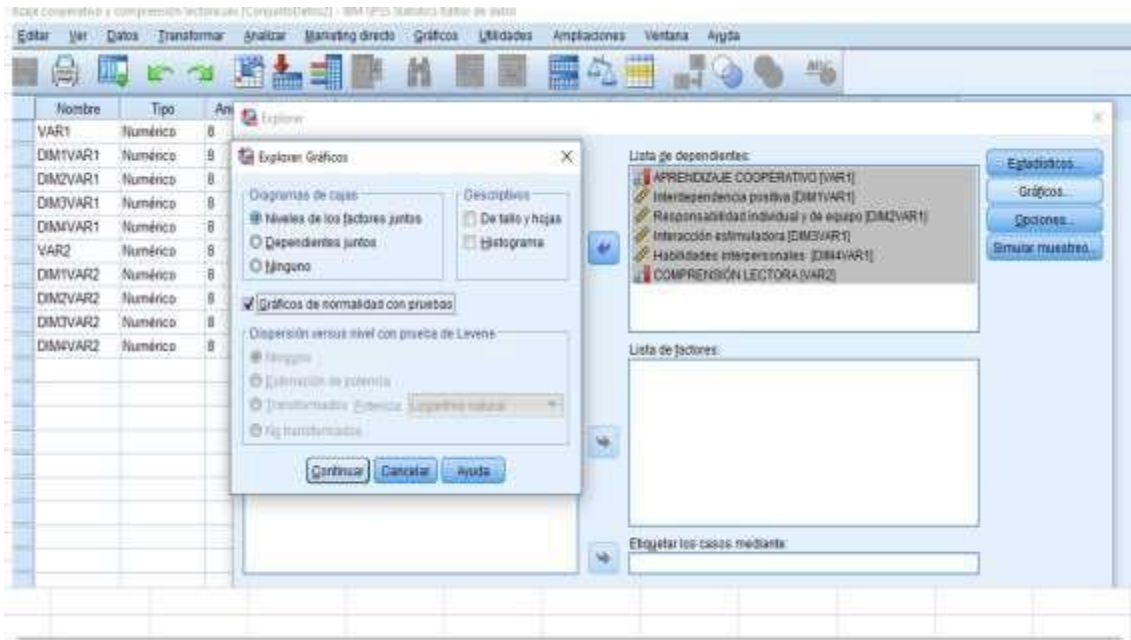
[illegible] cooperativo y comprensión lectora.sav [ConjuntoDatos2] - IBM SPSS Statistics Editor de datos

Editar Ver Datos Transformar Analizar Marketing directo Gráficos Utilidades Ampliaciones Ventana Ayuda

| Nombre | Tipo | An |
|---|---|---|
| VAR1 | Numérico | 8 |
| DIM1VAR1 | Numérico | 8 |
| DIM2VAR1 | Numérico | 8 |
| DIM3VAR1 | Numérico | 8 |
| DIM4VAR1 | Numérico | 8 |
| VAR2 | Numérico | 8 |
| DIM1VAR2 | Numérico | 8 |
| DIM2VAR2 | Numérico | 8 |
| DIM3VAR2 | Numérico | 8 |
| DIM4VAR2 | Numérico | 8 |

Explorar

Explorar: Gráficos

Diagramas de cajas
Niveles de los factores juntos
Dependientes juntos
Ninguno

Descriptivos
De tallo y hojas
Histograma

Gráficos de normalidad con pruebas

Dispersión versus nivel con prueba de Levene
Ninguno
Estimación de potencia
Transformados Potencia: Logaritmo natural
No transformados

Continuar Cancelar Ayuda

Lista de dependientes:
APRENDIZAJE COOPERATIVO [VAR1]
Interdependencia positiva [DIM1VAR1]
Responsabilidad individual y de equipo [DIM2VAR1]
Interacción estimuladora [DIM3VAR1]
Habilidades interpersonales [DIM4VAR1]
COMPRENSIÓN LECTORA [VAR2]

Lista de factores:

Etiquetar los casos mediante:

Estadísticos...
Gráficos...
Opciones...
Simular muestreo...